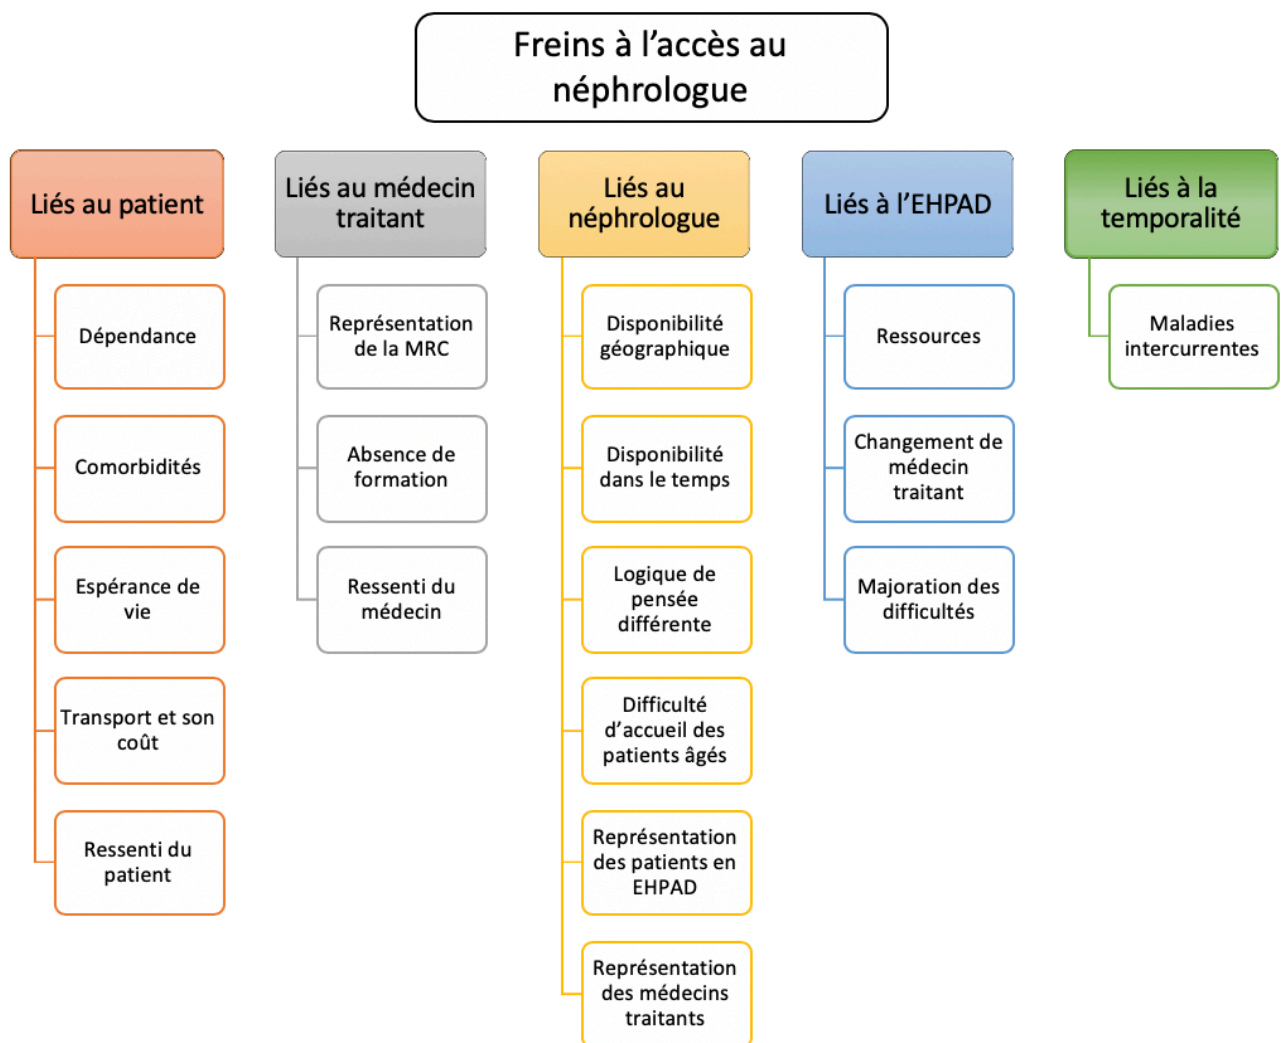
Freins à l'accès au néphrologue

Liés au patient

Dépendance

Comorbidités

Espérance de vie

Transport et son coût

Ressenti du patient

Liés au médecin traitant

Représentation de la MRC

Absence de formation

Ressenti du médecin

Liés au néphrologue

Disponibilité géographique

Disponibilité dans le temps

Logique de pensée différente

Difficulté d'accueil des patients âgés

Représentation des patients en EHPAD

Représentation des médecins traitants

Liés à l'EHPAD

Ressources

Changement de médecin traitant

Majoration des difficultés

Liés à la temporalité

Maladies intercurrentes